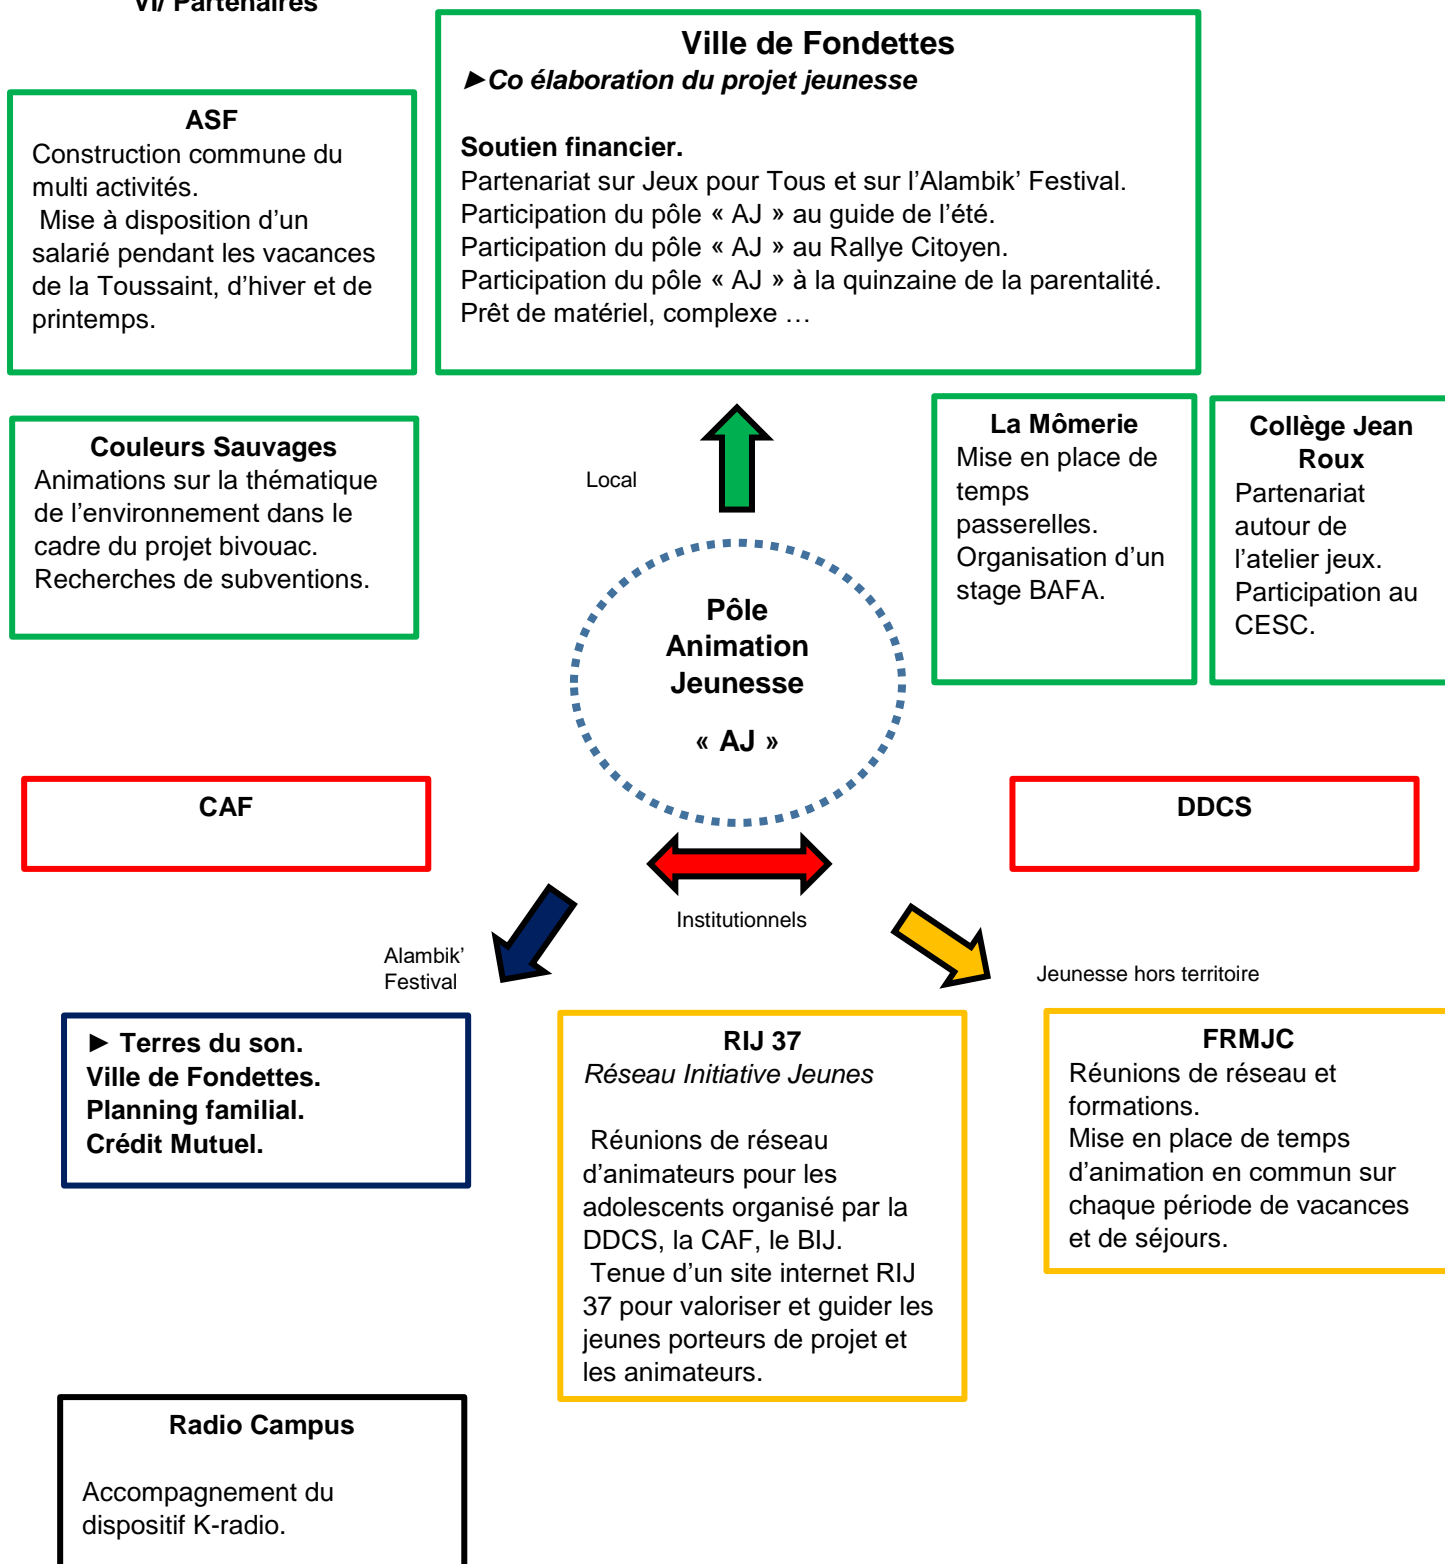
VI/ Partenaires

ASF
Construction commune du multi activités.
Mise à disposition d'un salarié pendant les vacances de la Toussaint, d'hiver et de printemps.

Ville de Fondettes
►Co élaboration du projet jeunesse

Soutien financier.
Partenariat sur Jeux pour Tous et sur l'Alambik' Festival.
Participation du pôle « AJ » au guide de l'été.
Participation du pôle « AJ » au Rallye Citoyen.
Participation du pôle « AJ » à la quinzaine de la parentalité.
Prêt de matériel, complexe …

Couleurs Sauvages
Animations sur la thématique de l'environnement dans le cadre du projet bivouac.
Recherches de subventions.

Local

La Mômerie
Mise en place de temps passerelles.
Organisation d'un stage BAFA.

Collège Jean Roux
Partenariat autour de l'atelier jeux.
Participation au CESC.

Pôle Animation Jeunesse

« AJ »

CAF

DDCS

Institutionnels

Alambik' Festival

Jeunesse hors territoire

► Terres du son.
Ville de Fondettes.
Planning familial.
Crédit Mutuel.

RIJ 37
Réseau Initiative Jeunes

Réunions de réseau d'animateurs pour les adolescents organisé par la DDCS, la CAF, le BIJ.
Tenue d'un site internet RIJ 37 pour valoriser et guider les jeunes porteurs de projet et les animateurs.

FRMJC
Réunions de réseau et formations.
Mise en place de temps d'animation en commun sur chaque période de vacances et de séjours.

Radio Campus

Accompagnement du dispositif K-radio.